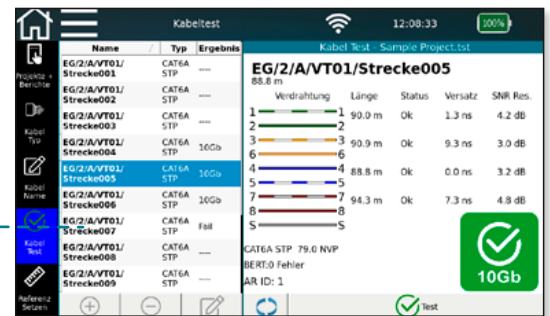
Kabeltest 12:08:33 100%

Projekte + Berichte
Kabel Typ
Kabel Name
Kabel Test
Referenz Setzen

| Name | Typ | Ergebnis |
|---|---|---|
| EG/2/A/VT01/Strecke001 | CAT6A STP | --- |
| EG/2/A/VT01/Strecke002 | CAT6A STP | --- |
| EG/2/A/VT01/Strecke003 | CAT6A STP | --- |
| EG/2/A/VT01/Strecke004 | CAT6A STP | 10Gb |
| EG/2/A/VT01/Strecke005 | CAT6A STP | 10Gb |
| EG/2/A/VT01/Strecke006 | CAT6A STP | 10Gb |
| EG/2/A/VT01/Strecke007 | CAT6A STP | Fail |
| EG/2/A/VT01/Strecke008 | CAT6A STP | --- |
| EG/2/A/VT01/Strecke009 | CAT6A STP | --- |

Kabel Test - Sample Project.tst

EG/2/A/VT01/Strecke005
88.8 m

| Verdrahtung | Länge | Status | Versatz | SNR Res. |
|---|---|---|---|---|
| 1 — 1, 2 — 2 | 90.0 m | Ok | 1.3 ns | 4.2 dB |
| 3 — 3, 6 — 6 | 90.9 m | Ok | 9.3 ns | 3.0 dB |
| 4 — 4, 5 — 5 | 88.8 m | Ok | 0.0 ns | 3.2 dB |
| 7 — 7, 8 — 8 | 94.3 m | Ok | 7.3 ns | 4.8 dB |
| S — S | | | | |

CAT6A STP 79.0 NVP
BERT:0 Fehler
AR ID: 1

10Gb

Test